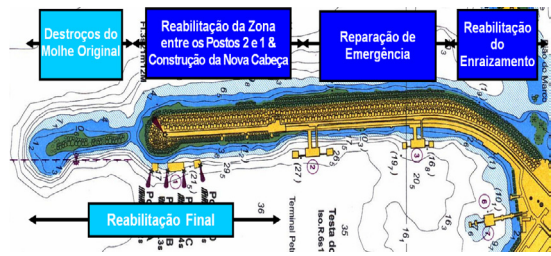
Destroços do Molhe Original

Reabilitação da Zona entre os Postos 2 e 1 & Construção da Nova Cabeça

Reparação de Emergência

Reabilitação do Enraizamento

Reabilitação Final

(27)

(2)

(1)

(18)

20

3

(23)

36

35

Testa do

Terminal Pet

(10)

(8)

6

16